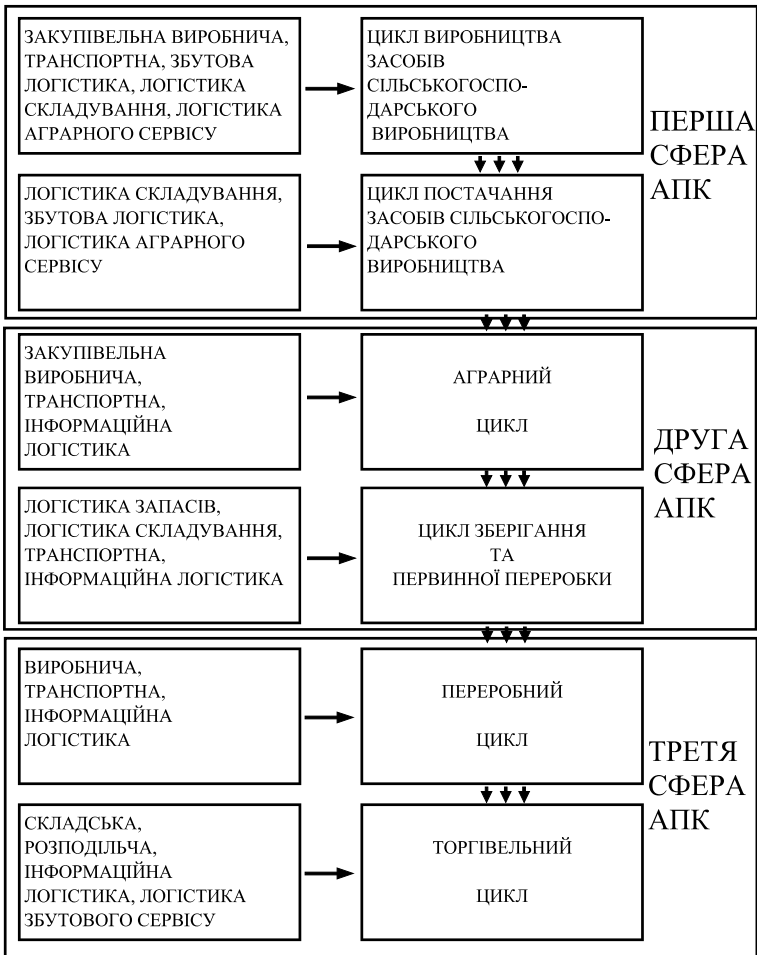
ЗАКУПІВЕЛЬНА ВИРОБНИЧА, ТРАНСПОРТНА, ЗБУТОВА ЛОГІСТИКА, ЛОГІСТИКА СКЛАДУВАННЯ, ЛОГІСТИКА АГРАРНОГО СЕРВІСУ

ЦИКЛ ВИРОБНИЦТВА ЗАСОБІВ СІЛЬСЬКОГОСПОДАРСЬКОГО ВИРОБНИЦТВА

ЛОГІСТИКА СКЛАДУВАННЯ, ЗБУТОВА ЛОГІСТИКА, ЛОГІСТИКА АГРАРНОГО СЕРВІСУ

ЦИКЛ ПОСТАЧАННЯ ЗАСОБІВ СІЛЬСЬКОГОСПОДАРСЬКОГО ВИРОБНИЦТВА

ПЕРША СФЕРА АПК

ЗАКУПІВЕЛЬНА ВИРОБНИЧА, ТРАНСПОРТНА, ІНФОРМАЦІЙНА ЛОГІСТИКА

АГРАРНИЙ ЦИКЛ

ЛОГІСТИКА ЗАПАСІВ, ЛОГІСТИКА СКЛАДУВАННЯ, ТРАНСПОРТНА, ІНФОРМАЦІЙНА ЛОГІСТИКА

ЦИКЛ ЗБЕРІГАННЯ ТА ПЕРВИННОЇ ПЕРЕРОБКИ

ДРУГА СФЕРА АПК

ВИРОБНИЧА, ТРАНСПОРТНА, ІНФОРМАЦІЙНА ЛОГІСТИКА

ПЕРЕРОБНИЙ ЦИКЛ

СКЛАДСЬКА, РОЗПОДІЛЬЧА, ІНФОРМАЦІЙНА ЛОГІСТИКА, ЛОГІСТИКА ЗБУТОВОГО СЕРВІСУ

ТОРГІВЕЛЬНИЙ ЦИКЛ

ТРЕТЯ СФЕРА АПК